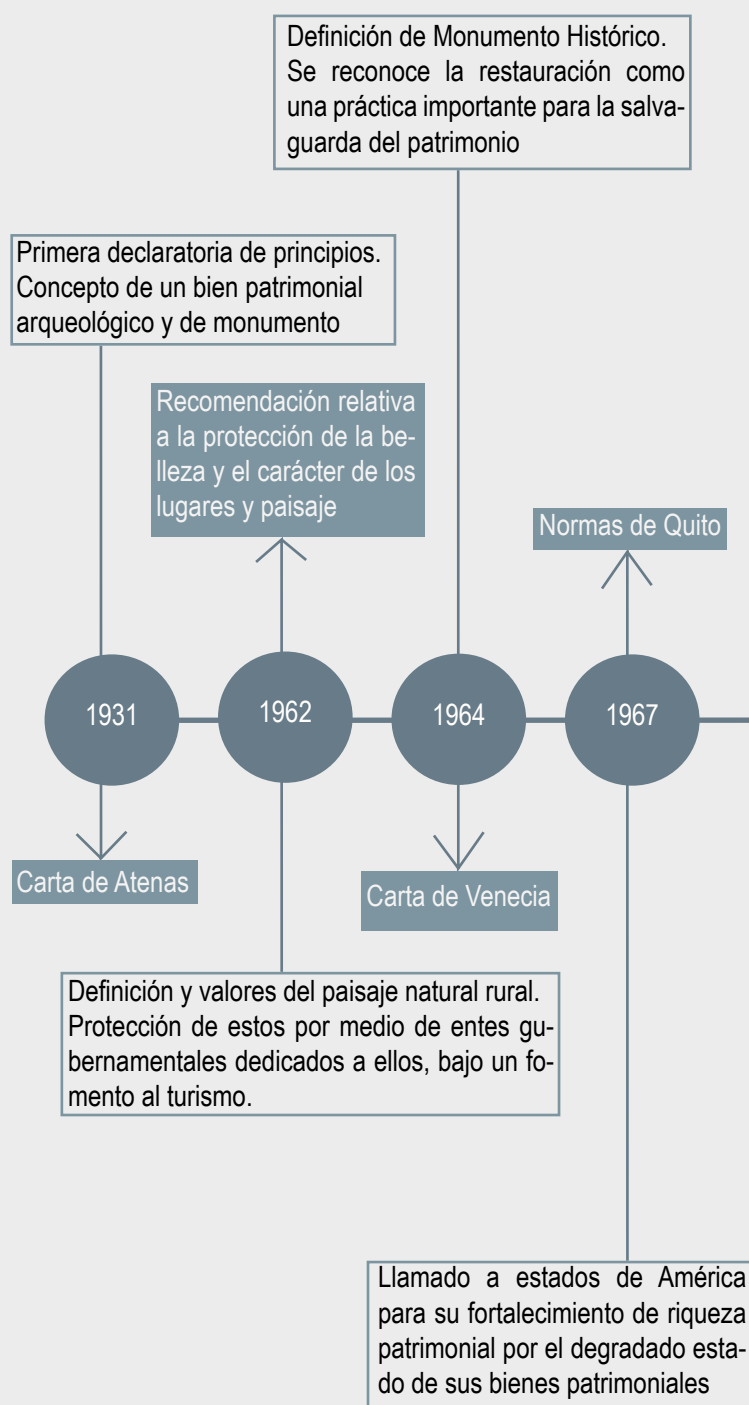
Definición de Monumento Histórico. Se reconoce la restauración como una práctica importante para la salvaguarda del patrimonio

Primera declaratoria de principios. Concepto de un bien patrimonial arqueológico y de monumento

Recomendación relativa a la protección de la belleza y el carácter de los lugares y paisaje

Normas de Quito

1931

1962

1964

1967

Carta de Atenas

Carta de Venecia

Definición y valores del paisaje natural rural. Protección de estos por medio de entes gubernamentales dedicados a ellos, bajo un fomento al turismo.

Llamado a estados de América para su fortalecimiento de riqueza patrimonial por el degradado estado de sus bienes patrimoniales